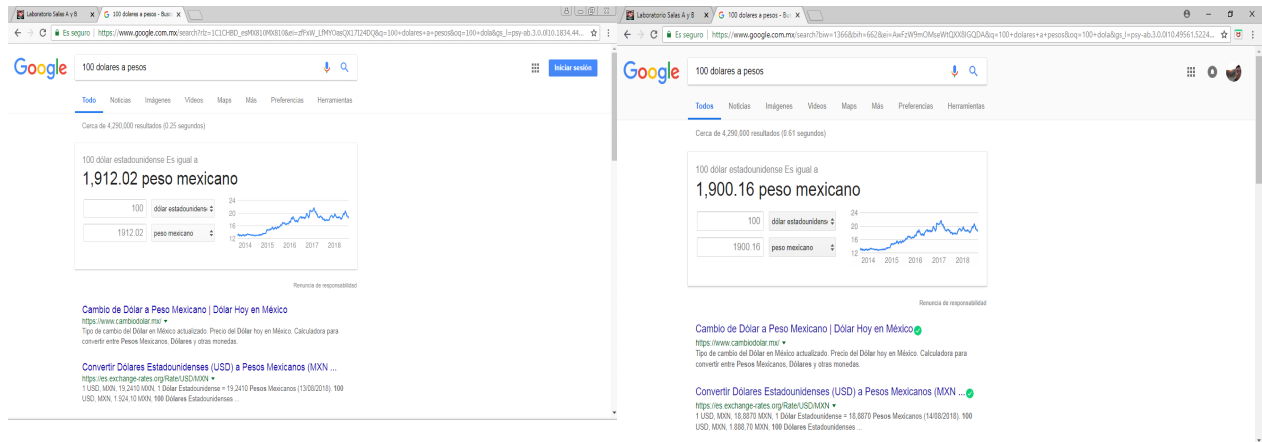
Laboratorio Sales A y B
100 dolares a pesos - Bus
Es seguro | https://www.google.com.mx/search?rlz=1C1CHBD_esMX810MX810&ei=zfFxW_LfMYOasQX17I24DQ&q=100+dolares+a+pesos&oq=100+dola&gs_l=psy-ab.3.0.0l10.1834.44...

Google
100 dolares a pesos
Iniciar sesión
Todo Noticias Imágenes Videos Maps Más Preferencias Herramientas
Cerca de 4,290,000 resultados (0.25 segundos)

100 dólar estadounidense Es igual a
1,912.02 peso mexicano
100 dólar estadounidense
1912.02 peso mexicano
24
20
16
12
2014 2015 2016 2017 2018
Renuncia de responsabilidad

Cambio de Dólar a Peso Mexicano | Dólar Hoy en México
https://www.cambiodolar.mx/
Tipo de cambio del Dólar en México actualizado. Precio del Dólar hoy en México. Calculadora para convertir entre Pesos Mexicanos, Dólares y otras monedas.

Convertir Dólares Estadounidenses (USD) a Pesos Mexicanos (MXN ...
https://es.exchange-rates.org/Rate/USD/MXN
1 USD, MXN, 19.2410 MXN, 1 Dólar Estadounidense = 19.2410 Pesos Mexicanos (13/08/2018). 100 USD, MXN, 1,924.10 MXN, 100 Dólares Estadounidenses ...

Laboratorio Sales A y B
100 dolares a pesos - Bu
Es seguro | https://www.google.com.mx/search?biw=1366&bih=662&ei=AwFzW9mOMseWtQXXBGQDA&q=100+dolares+a+pesos&oq=100+dola&gs_l=psy-ab.3.0.0l10.49561.5224...

Google
100 dolares a pesos
Todos Noticias Imágenes Videos Maps Más Preferencias Herramientas
Cerca de 4,290,000 resultados (0.61 segundos)

100 dólar estadounidense Es igual a
1,900.16 peso mexicano
100 dólar estadounidense
1900.16 peso mexicano
24
20
16
12
2014 2015 2016 2017 2018
Renuncia de responsabilidad

Cambio de Dólar a Peso Mexicano | Dólar Hoy en México
https://www.cambiodolar.mx/
Tipo de cambio del Dólar en México actualizado. Precio del Dólar hoy en México. Calculadora para convertir entre Pesos Mexicanos, Dólares y otras monedas.

Convertir Dólares Estadounidenses (USD) a Pesos Mexicanos (MXN ...
https://es.exchange-rates.org/Rate/USD/MXN
1 USD, MXN, 18.8870 MXN, 1 Dólar Estadounidense = 18.8870 Pesos Mexicanos (14/08/2018). 100 USD, MXN, 1,888.70 MXN, 100 Dólares Estadounidenses ...